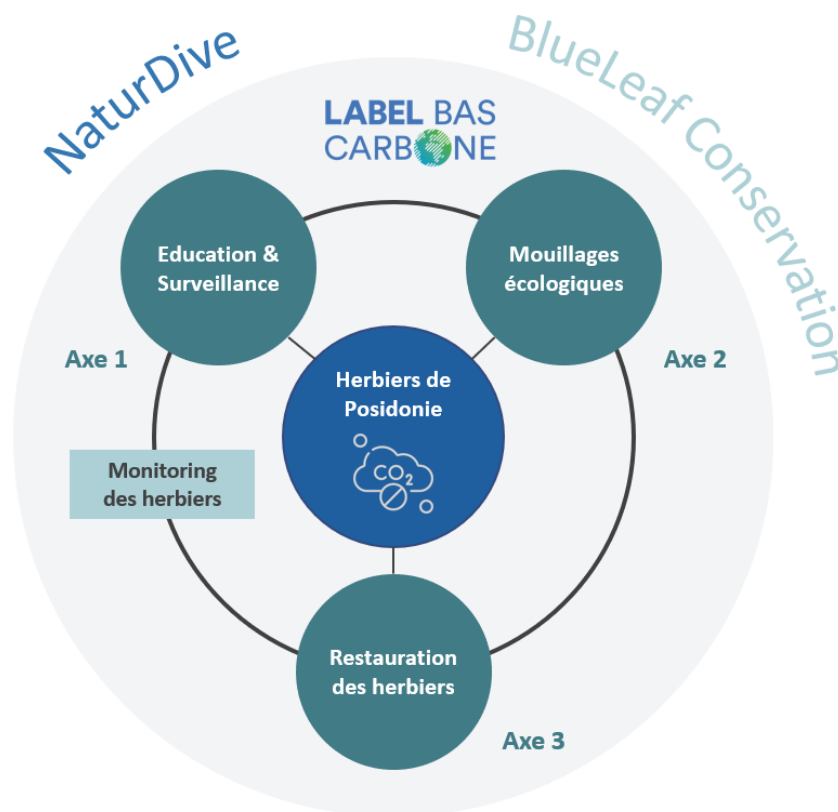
NaturDive

BlueLeaf Conservation

LABEL BAS CARBONE

Education & Surveillance

Mouillages écologiques

Axe 1

Axe 2

Herbiers de Posidonie

$CO_2$

Monitoring des herbiers

Restauration des herbiers

Axe 3